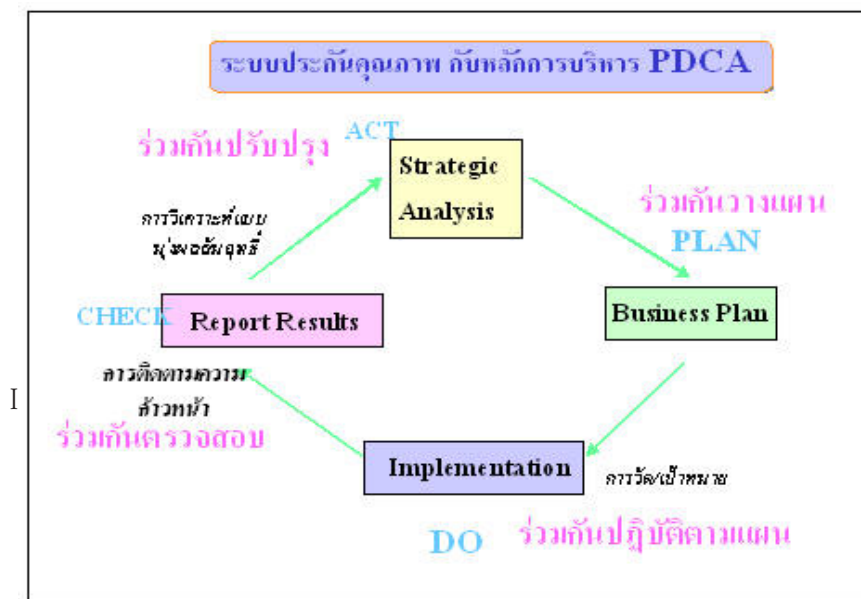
ระบบประกันคุณภาพ กับหลักการบริหาร PDCA

ร่วมกันปรับปรุง

ACT

Strategic Analysis

การวิเคราะห์เชิงมุ่งผลสัมฤทธิ์

ร่วมกันวางแผน

PLAN

CHECK

Report Results

Business Plan

การติดตามความก้าวหน้า

ร่วมกันตรวจสอบ

Implementation

การวัด/เป้าหมาย

DO

ร่วมกันปฏิบัติตามแผน

I